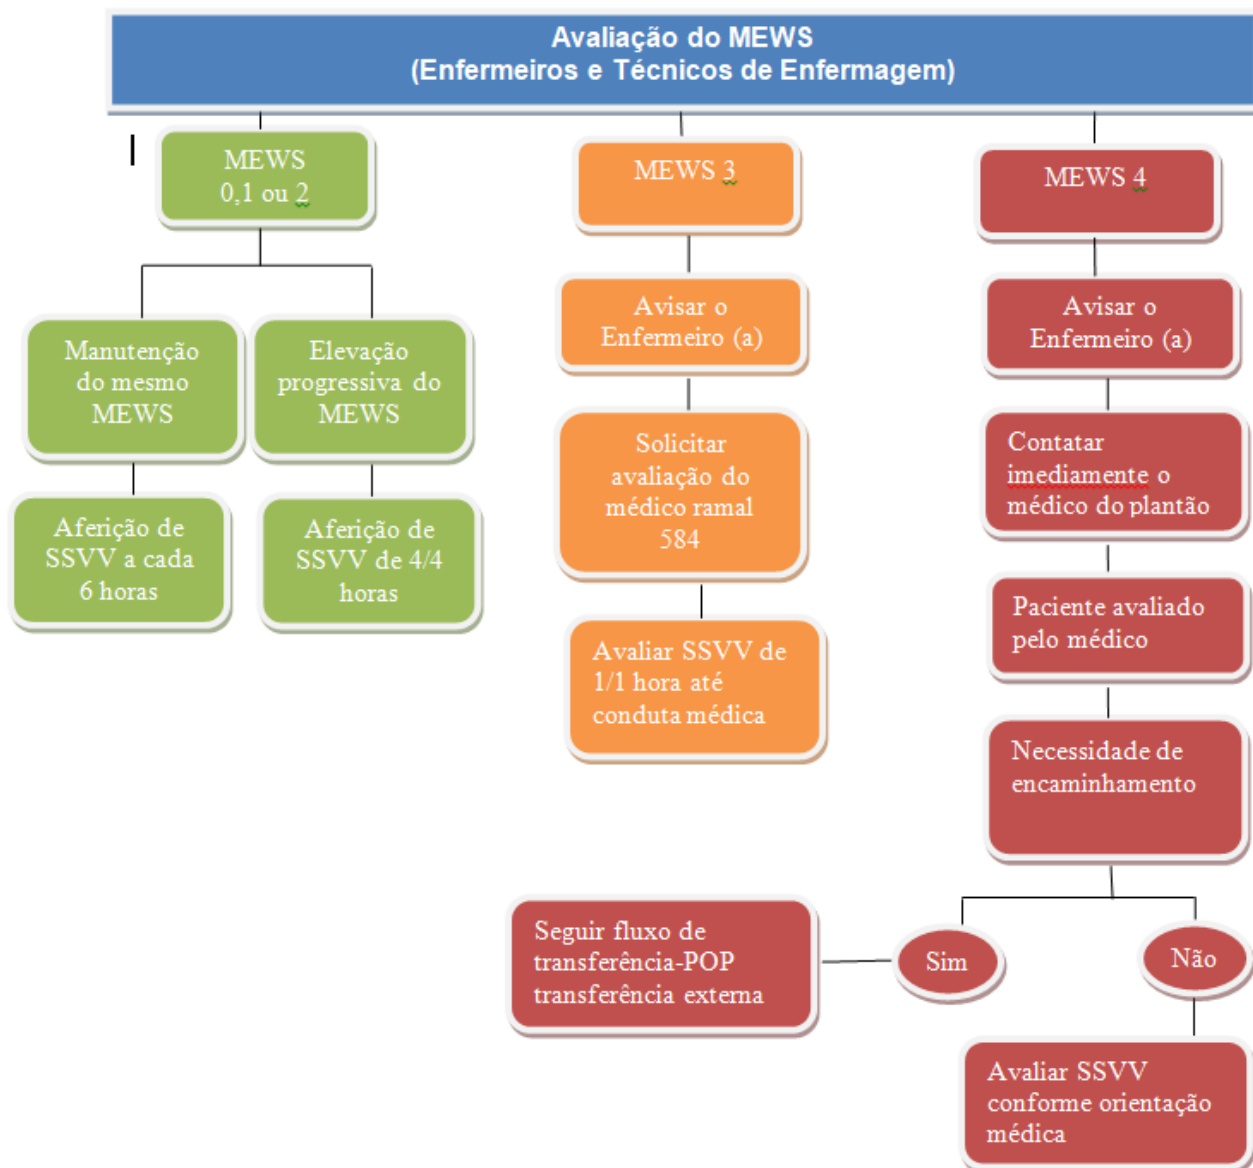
Avaliação do MEWS
(Enfermeiros e Técnicos de Enfermagem)

MEWS
0,1 ou 2

Manutenção do mesmo MEWS

Aferição de SSVV a cada 6 horas

Elevação progressiva do MEWS

Aferição de SSVV de 4/4 horas

MEWS 3

Avisar o Enfermeiro (a)

Solicitar avaliação do médico ramal 584

Avaliar SSVV de 1/1 hora até conduta médica

MEWS 4

Avisar o Enfermeiro (a)

Contatar imediamente o médico do plantão

Paciente avaliado pelo médico

Necessidade de encaminhamento

Sim

Não

Seguir fluxo de transferência-POP transferência externa

Avaliar SSVV conforme orientação médica